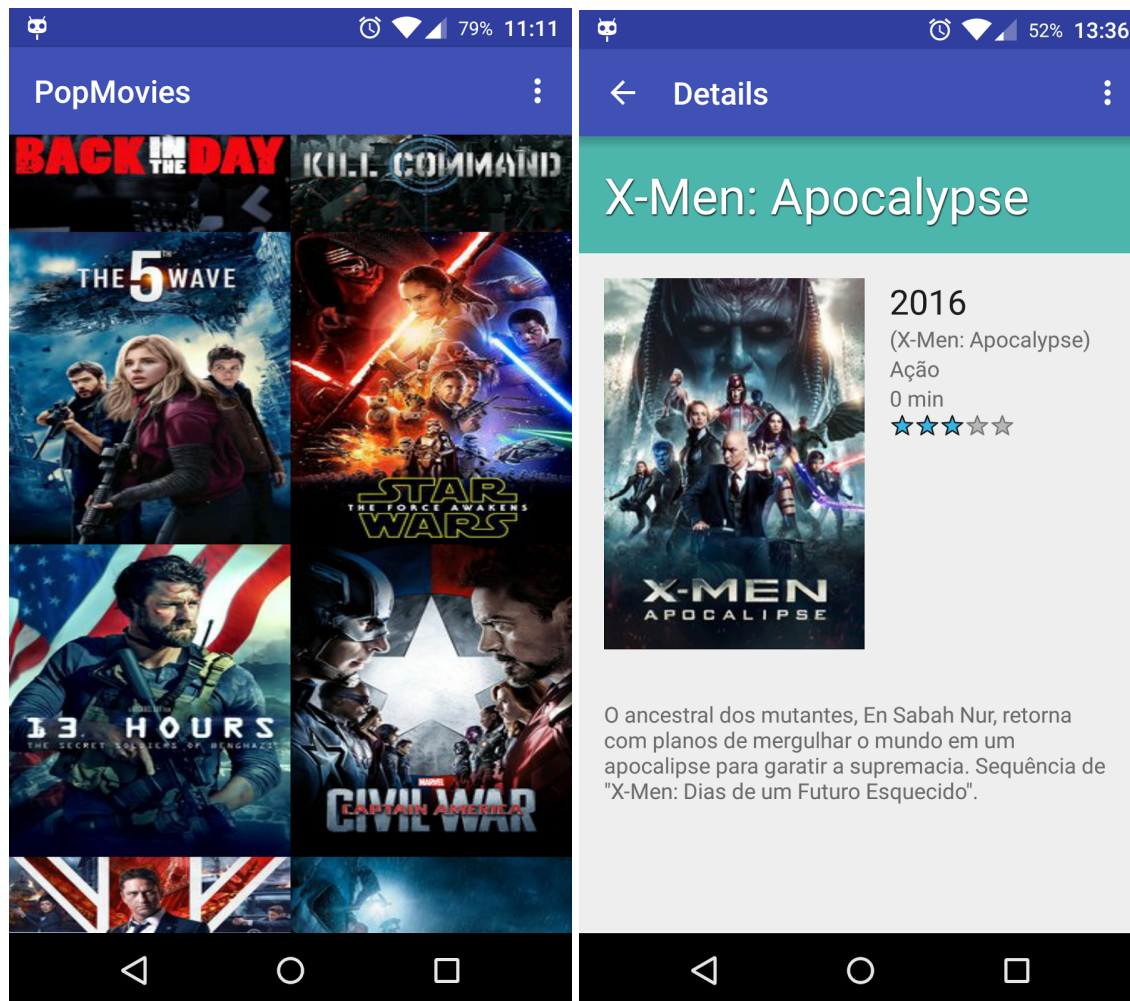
79% 11:11

PopMovies

BACK IN THE DAY

KILL COMMAND

THE 5TH WAVE

STAR WARS
THE FORCE AWAKENS

13 HOURS
THE SECRET SOLDIERS OF BENGHAZI

MARVEL
CAPTAIN AMERICA
CIVIL WAR

52% 13:36

Details

X-Men: Apocalypse

X-MEN
APOCALIPSE

2016
(X-Men: Apocalypse)
Ação
0 min

O ancestral dos mutantes, En Sabah Nur, retorna com planos de mergulhar o mundo em um apocalipse para garatir a supremacia. Sequência de "X-Men: Dias de um Futuro Esquecido".